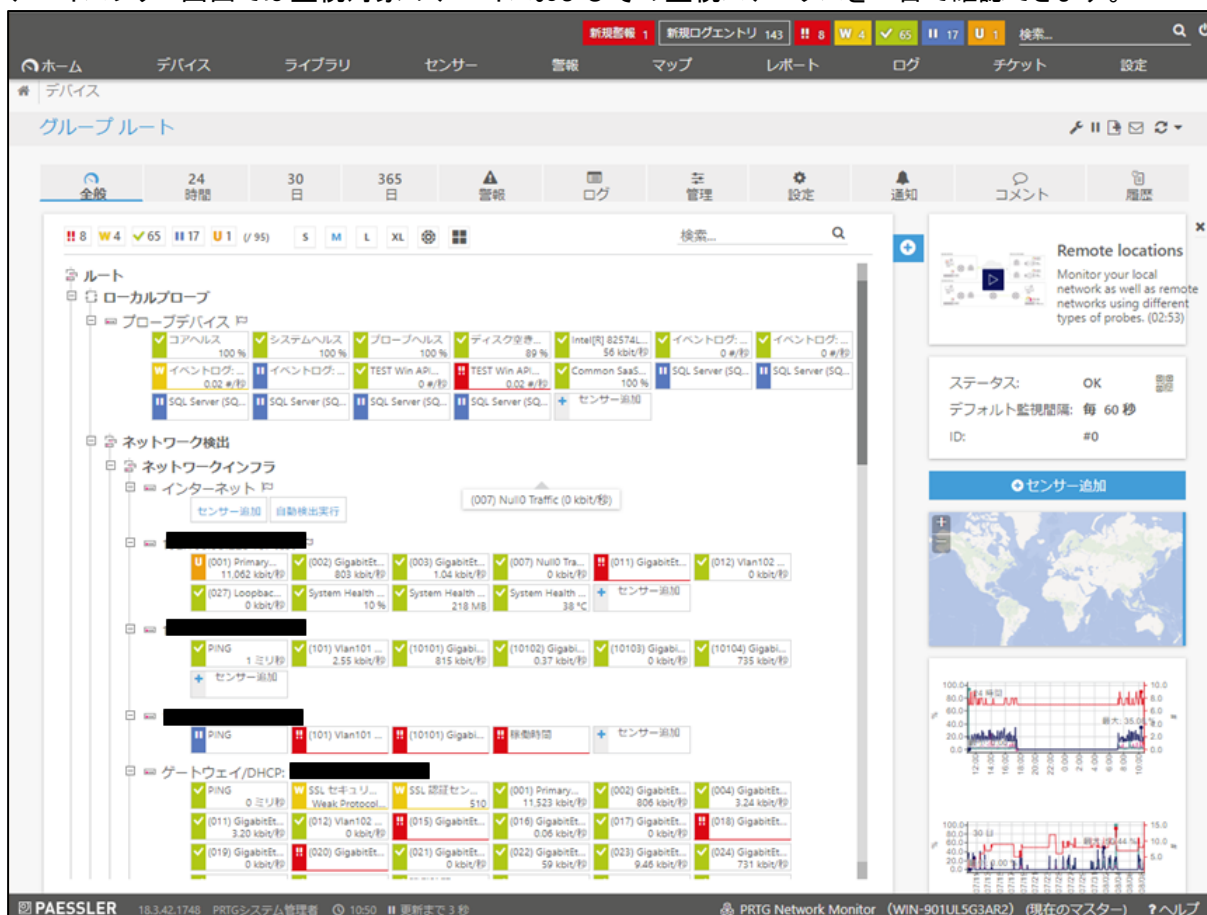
新規警報 1 新規ログエントリ 143 !! 8 W 4 ✓ 65 II 17 U 1 検索...

ホーム デバイス ライブラリ センサー 警報 マップ レポート ログ チケット 設定

デバイス

グループ ルート

全般 | 24 時間 | 30 日 | 365 日 | 警報 | ログ | 管理 | 設定 | 通知 | コメント | 履歴

!! 8 W 4 ✓ 65 II 17 U 1 (/ 95) S M L XL 検索...

ルート
ローカルプローブ
プローブデバイス
コアヘルス 100 % | システムヘルス 100 % | プローブヘルス 100 % | ディスク空き... 89 % | Intel(R) 82574L... 56 kbit/秒 | イベントログ: ... 0 #/秒 | イベントログ: ... 0 #/秒
イベントログ: ... 0.02 #/秒 | イベントログ: ... | TEST Win API... 0 #/秒 | TEST Win API... 0.02 #/秒 | Common SaaS... 100 % | SQL Server (SQ... | SQL Server (SQ...
SQL Server (SQ... | SQL Server (SQ... | SQL Server (SQ... | SQL Server (SQ... | センサー追加

ネットワーク検出
ネットワークインフラ
インターネット
センサー追加 自動検出実行
(007) Null0 Traffic (0 kbit/秒)

(001) Primary... 11,062 kbit/秒 | (002) GigabitEt... 803 kbit/秒 | (003) GigabitEt... 1.04 kbit/秒 | (007) Null0 Tra... 0 kbit/秒 | (011) GigabitEt... | (012) Vlan102 ... 0 kbit/秒
(027) Loopbac... 0 kbit/秒 | System Health ... 10 % | System Health ... 218 MB | System Health ... 38 °C | センサー追加

PING 1 ミリ秒 | (101) Vlan101 ... 2.55 kbit/秒 | (10101) Gigabi... 815 kbit/秒 | (10102) Gigabi... 0.37 kbit/秒 | (10103) Gigabi... 0 kbit/秒 | (10104) Gigabi... 735 kbit/秒
センサー追加

PING | (101) Vlan101 ... | (10101) Gigabi... | 稼働時間 | センサー追加

ゲートウェイ/DHCP:
PING 0 ミリ秒 | SSL セキュリ... Weak Protocol... | SSL 認証セン... 510 | (001) Primary... 11,523 kbit/秒 | (002) GigabitEt... 806 kbit/秒 | (004) GigabitEt... 3.24 kbit/秒
(011) GigabitEt... 3.20 kbit/秒 | (012) Vlan102 ... 0 kbit/秒 | (015) GigabitEt... | (016) GigabitEt... 0.06 kbit/秒 | (017) GigabitEt... 0 kbit/秒 | (018) GigabitEt...
(019) GigabitEt... 0 kbit/秒 | (020) GigabitEt... | (021) GigabitEt... 0 kbit/秒 | (022) GigabitEt... 59 kbit/秒 | (023) GigabitEt... 9.46 kbit/秒 | (024) GigabitEt... 731 kbit/秒

Remote locations
Monitor your local network as well as remote networks using different types of probes. (02:53)

ステータス: OK
デフォルト監視間隔: 毎 60 秒
ID: #0

センサー追加

PAESSLER 18.3.42.1748 PRTGシステム管理者 10:50 更新まで 3 秒 PRTG Network Monitor (WIN-901UL5G3AR2) (現在のマスター) ヘルプ